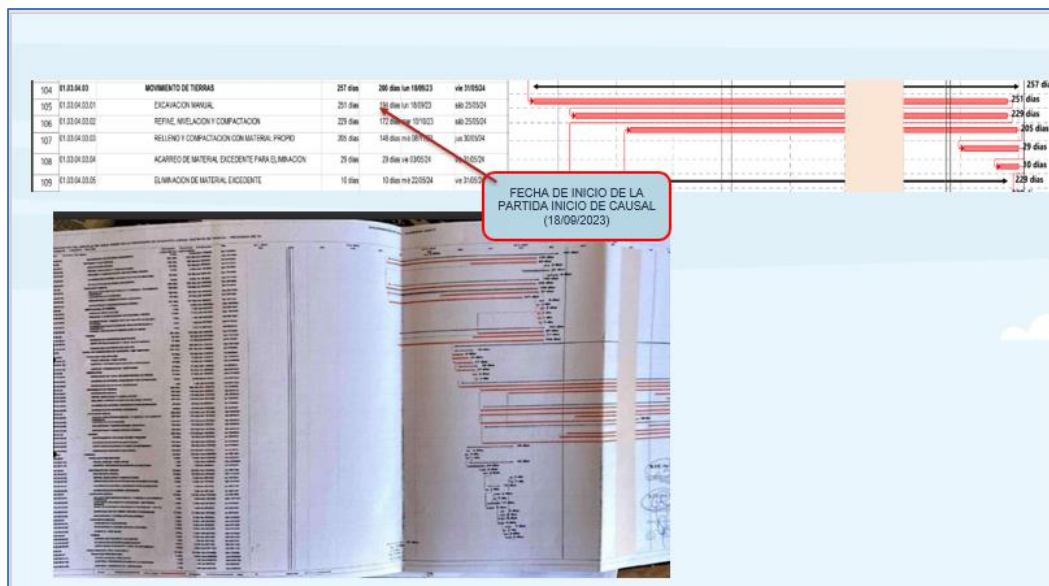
| 104 | 01.03.04.03 | MOVIMIENTO DE TIERRAS | 257 días | 260 días lun 18/09/23 | vie 31/05/24 |
|---|---|---|---|---|---|
| 105 | 01.03.04.03.01 | EXCAVACION MANUAL | 251 días | 184 días lun 18/09/23 | sáb 25/05/24 |
| 106 | 01.03.04.03.02 | REFINE, NIVELACION Y COMPACTACION | 229 días | 172 días mar 10/10/23 | sáb 25/05/24 |
| 107 | 01.03.04.03.03 | RELLENO Y COMPACTACION CON MATERIAL PROPIO | 205 días | 148 días mié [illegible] | jue 30/05/24 |
| 108 | 01.03.04.03.04 | ACARREO DE MATERIAL EXCEDENTE PARA ELIMINACION | 29 días | 29 días vie 03/05/24 | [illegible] 31/05/24 |
| 109 | 01.03.04.03.05 | ELIMINACION DE MATERIAL EXCEDENTE | 10 días | 10 días mié 22/05/24 | vie 31/05/24 |

257 días
251 días
229 días
205 días
29 días
10 días
229 días

FECHA DE INICIO DE LA PARTIDA INICIO DE CAUSAL (18/09/2023)